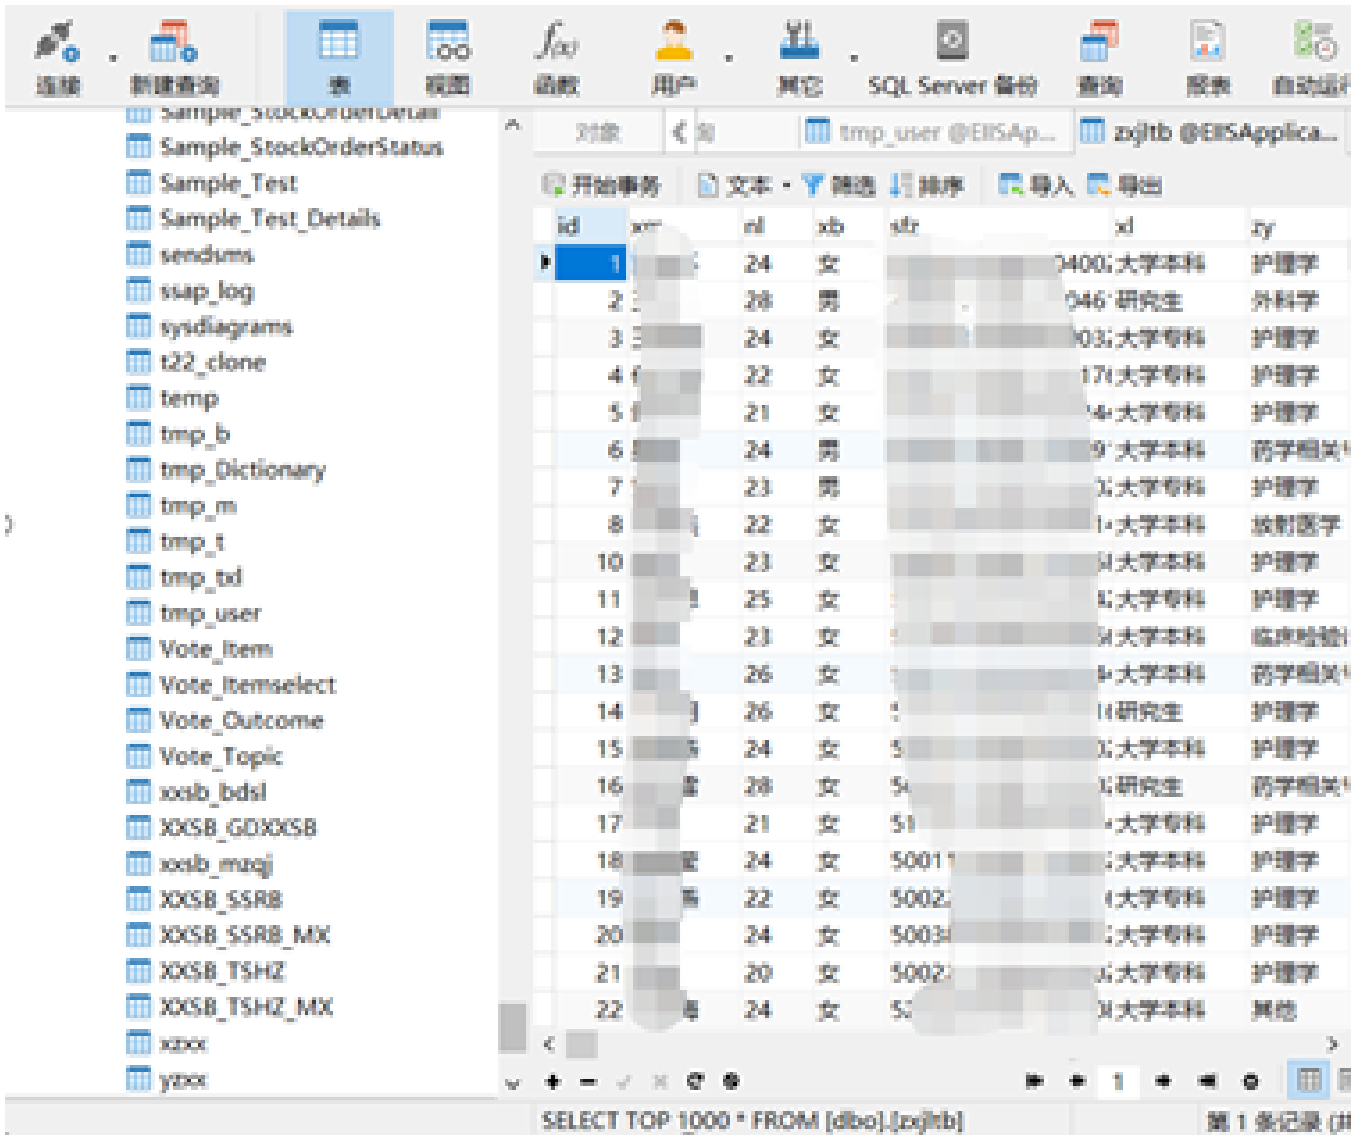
连接 新建查询 表 视图 函数 用户 其它 SQL Server 备份 查询 报表 自动运行

Sample_StockOrderDetail
Sample_StockOrderStatus
Sample_Test
Sample_Test_Details
sendsms
ssap_log
sysdiagrams
t22_clone
temp
tmp_b
tmp_Dictionary
tmp_m
tmp_t
tmp_txl
tmp_user
Vote_Item
Vote_Itemselect
Vote_Outcome
Vote_Topic
xxsb_bdsl
XXSB_GDXXSB
xxsb_mzqj
XXSB_SSRB
XXSB_SSRB_MX
XXSB_TSHZ
XXSB_TSHZ_MX
xzxx
ybxx

对象 tmp_user @EISAp... zxjltb @EISApplica...

开始事务 文本 筛选 排序 导入 导出

| id | xm | nl | xb | sfz | xl | zy |
|---|---|---|---|---|---|---|
| 1 | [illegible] | 24 | 女 | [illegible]0400 | 大学本科 | 护理学 |
| 2 | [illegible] | 28 | 男 | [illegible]046 | 研究生 | 外科学 |
| 3 | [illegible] | 24 | 女 | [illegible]03 | 大学专科 | 护理学 |
| 4 | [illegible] | 22 | 女 | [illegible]17 | 大学专科 | 护理学 |
| 5 | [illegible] | 21 | 女 | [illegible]4 | 大学专科 | 护理学 |
| 6 | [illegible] | 24 | 男 | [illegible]9 | 大学本科 | 药学相关 |
| 7 | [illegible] | 23 | 男 | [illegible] | 大学专科 | 护理学 |
| 8 | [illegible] | 22 | 女 | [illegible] | 大学本科 | 放射医学 |
| 10 | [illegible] | 23 | 女 | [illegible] | 大学本科 | 护理学 |
| 11 | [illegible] | 25 | 女 | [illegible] | 大学专科 | 护理学 |
| 12 | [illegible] | 23 | 女 | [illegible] | 大学本科 | 临床检验 |
| 13 | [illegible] | 26 | 女 | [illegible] | 大学本科 | 药学相关 |
| 14 | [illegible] | 26 | 女 | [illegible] | 研究生 | 护理学 |
| 15 | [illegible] | 24 | 女 | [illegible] | 大学本科 | 护理学 |
| 16 | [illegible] | 28 | 女 | 5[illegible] | 研究生 | 药学相关 |
| 17 | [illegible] | 21 | 女 | 51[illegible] | 大学专科 | 护理学 |
| 18 | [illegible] | 24 | 女 | 5001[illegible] | 大学本科 | 护理学 |
| 19 | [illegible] | 22 | 女 | 5002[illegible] | 大学专科 | 护理学 |
| 20 | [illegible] | 24 | 女 | 5003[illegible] | 大学本科 | 护理学 |
| 21 | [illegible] | 20 | 女 | 5002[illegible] | 大学专科 | 护理学 |
| 22 | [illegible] | 24 | 女 | 5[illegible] | 大学本科 | 其他 |

1

SELECT TOP 1000 * FROM [dbo].[zxjltb]
第 1 条记录 (共